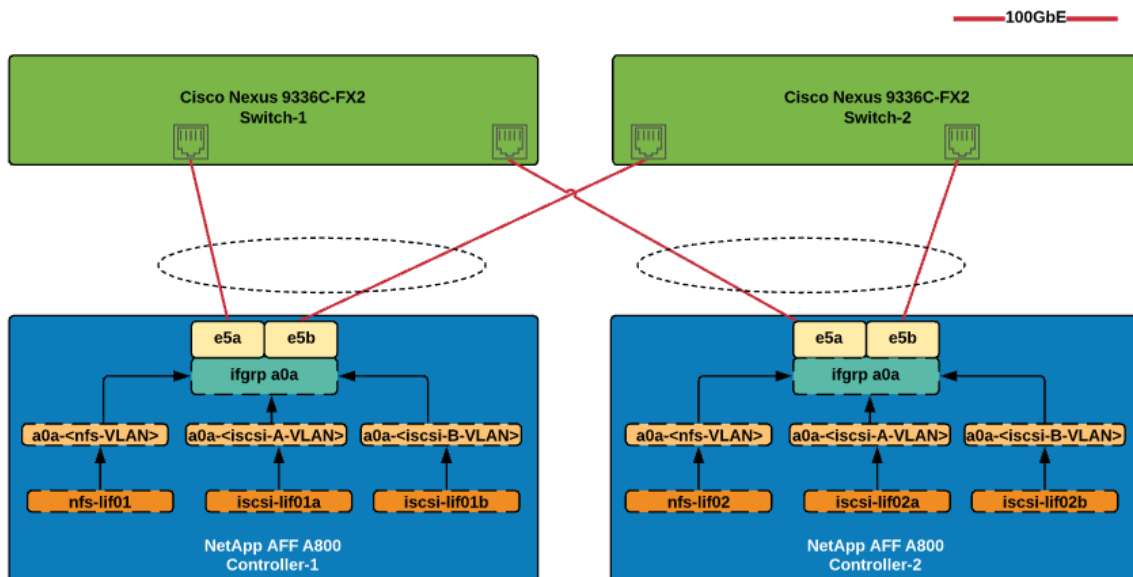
100GbE

Cisco Nexus 9336C-FX2
Switch-1

Cisco Nexus 9336C-FX2
Switch-2

e5a
e5b
ifgrp a0a
a0a-<nfs-VLAN>
a0a-<iscsi-A-VLAN>
a0a-<iscsi-B-VLAN>
nfs-lif01
iscsi-lif01a
iscsi-lif01b
NetApp AFF A800
Controller-1

e5a
e5b
ifgrp a0a
a0a-<nfs-VLAN>
a0a-<iscsi-A-VLAN>
a0a-<iscsi-B-VLAN>
nfs-lif02
iscsi-lif02a
iscsi-lif02b
NetApp AFF A800
Controller-2